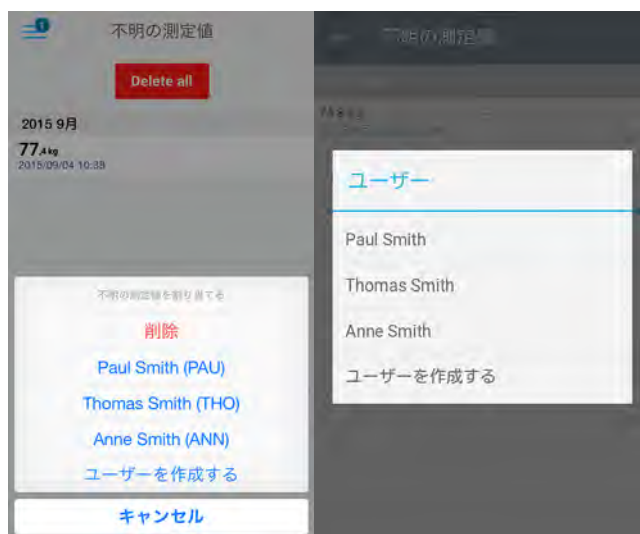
不明の測定値

Delete all

2015 9月

77.4kg
2015/09/04 10:38

不明の測定値を割り当てる

削除

Paul Smith (PAU)

Thomas Smith (THO)

Anne Smith (ANN)

ユーザーを作成する

キャンセル

不明の測定値

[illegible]

ユーザー

Paul Smith

Thomas Smith

Anne Smith

ユーザーを作成する